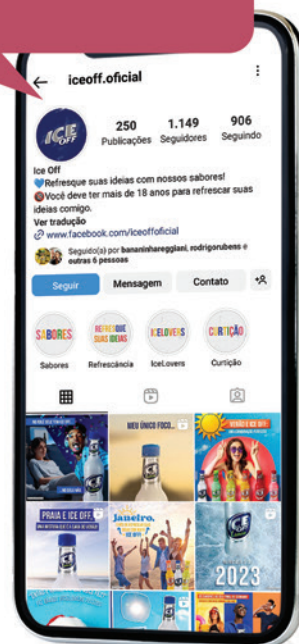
iceoff.oficial

ICE OFF

250 Publicações
1.149 Seguidores
906 Seguindo

Ice Off
💙Refresque suas ideias com nossos sabores!
🔞Você deve ter mais de 18 anos para refrescar suas ideias comigo.
Ver tradução
www.facebook.com/iceoffoficial

Seguido(a) por bananinhareggiani, rodrigorubens e outras 6 pessoas

Seguir
Mensagem
Contato

SABORES
REFRESQUE SUAS IDEIAS
ICELOVERS
CURTIÇÃO

Sabores
Refrescância
IceLovers
Curtição

MEU ÚNICO FOCO...
VERÃO É ICE OFF
PRAIA E ICE OFF
Janeiro,
2023